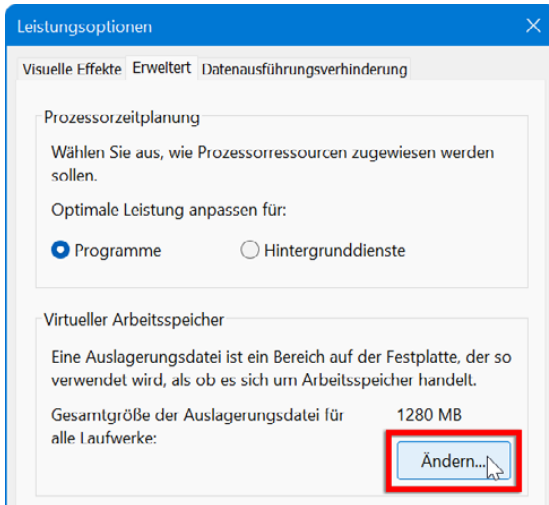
Leistungsoptionen

Visuelle Effekte | Erweitert | Datenausführungsverhinderung

Prozessorzeitplanung

Wählen Sie aus, wie Prozessorressourcen zugewiesen werden sollen.

Optimale Leistung anpassen für:

Programme

Hintergrunddienste

Virtueller Arbeitsspeicher

Eine Auslagerungsdatei ist ein Bereich auf der Festplatte, der so verwendet wird, als ob es sich um Arbeitsspeicher handelt.

Gesamtgröße der Auslagerungsdatei für alle Laufwerke:

1280 MB

Ändern...